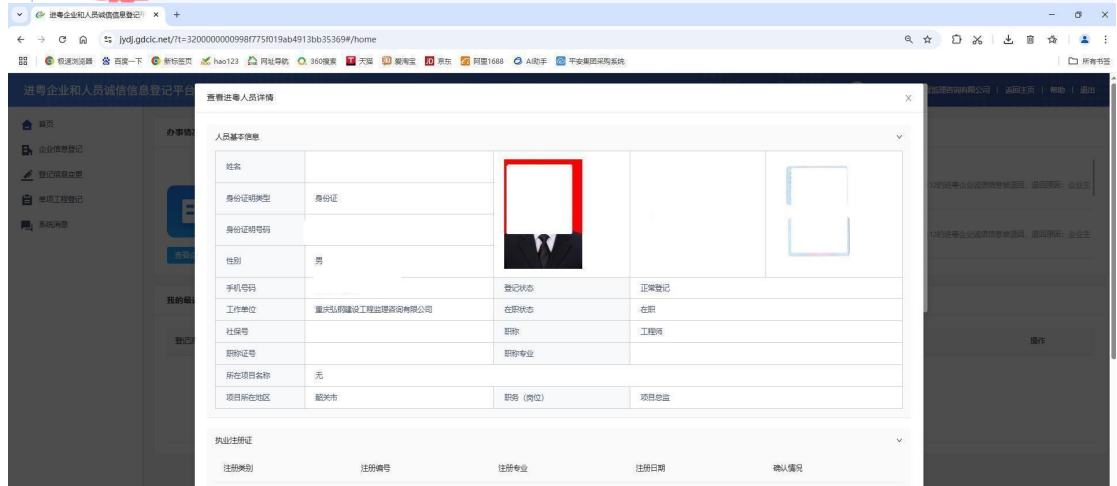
进粤企业和人员诚信信息登记 ×  +

jydj.gdcic.net/?t=3200000000998f775f019ab4913bb35369#/home

极速浏览器 百度一下 新标签页 hao123 网址导航 360搜索 天猫 爱淘宝 京东 阿里1688 AI助手 平安集团采购系统 所有书签

进粤企业和人员诚信信息登记平台

首页
企业信息登记
登记信息变更
单项工程登记
系统消息

办事指
我的最
登记

查看进粤人员详情

人员基本信息

| 姓名 | | | | |
|---|---|---|---|---|
| 身份证明类型 | 身份证 | | | |
| 身份证明号码 | | | | |
| 性别 | 男 | | | |
| 手机号码 | | 登记状态 | 正常登记 | |
| 工作单位 | 重庆弘韵建设工程监理咨询有限公司 | 在职状态 | 在职 | |
| 社保号 | | 职称 | 工程师 | |
| 职称证号 | | 职称专业 | | |
| 所在项目名称 | 无 | | | |
| 项目所在地区 | 韶关市 | 职务（岗位） | 项目总监 | |

执业注册证

| 注册类别 | 注册编号 | 注册专业 | 注册日期 | 确认情况 |
|---|---|---|---|---|

监理咨询有限公司 | 返回主页 | 帮助 | 退出

操作